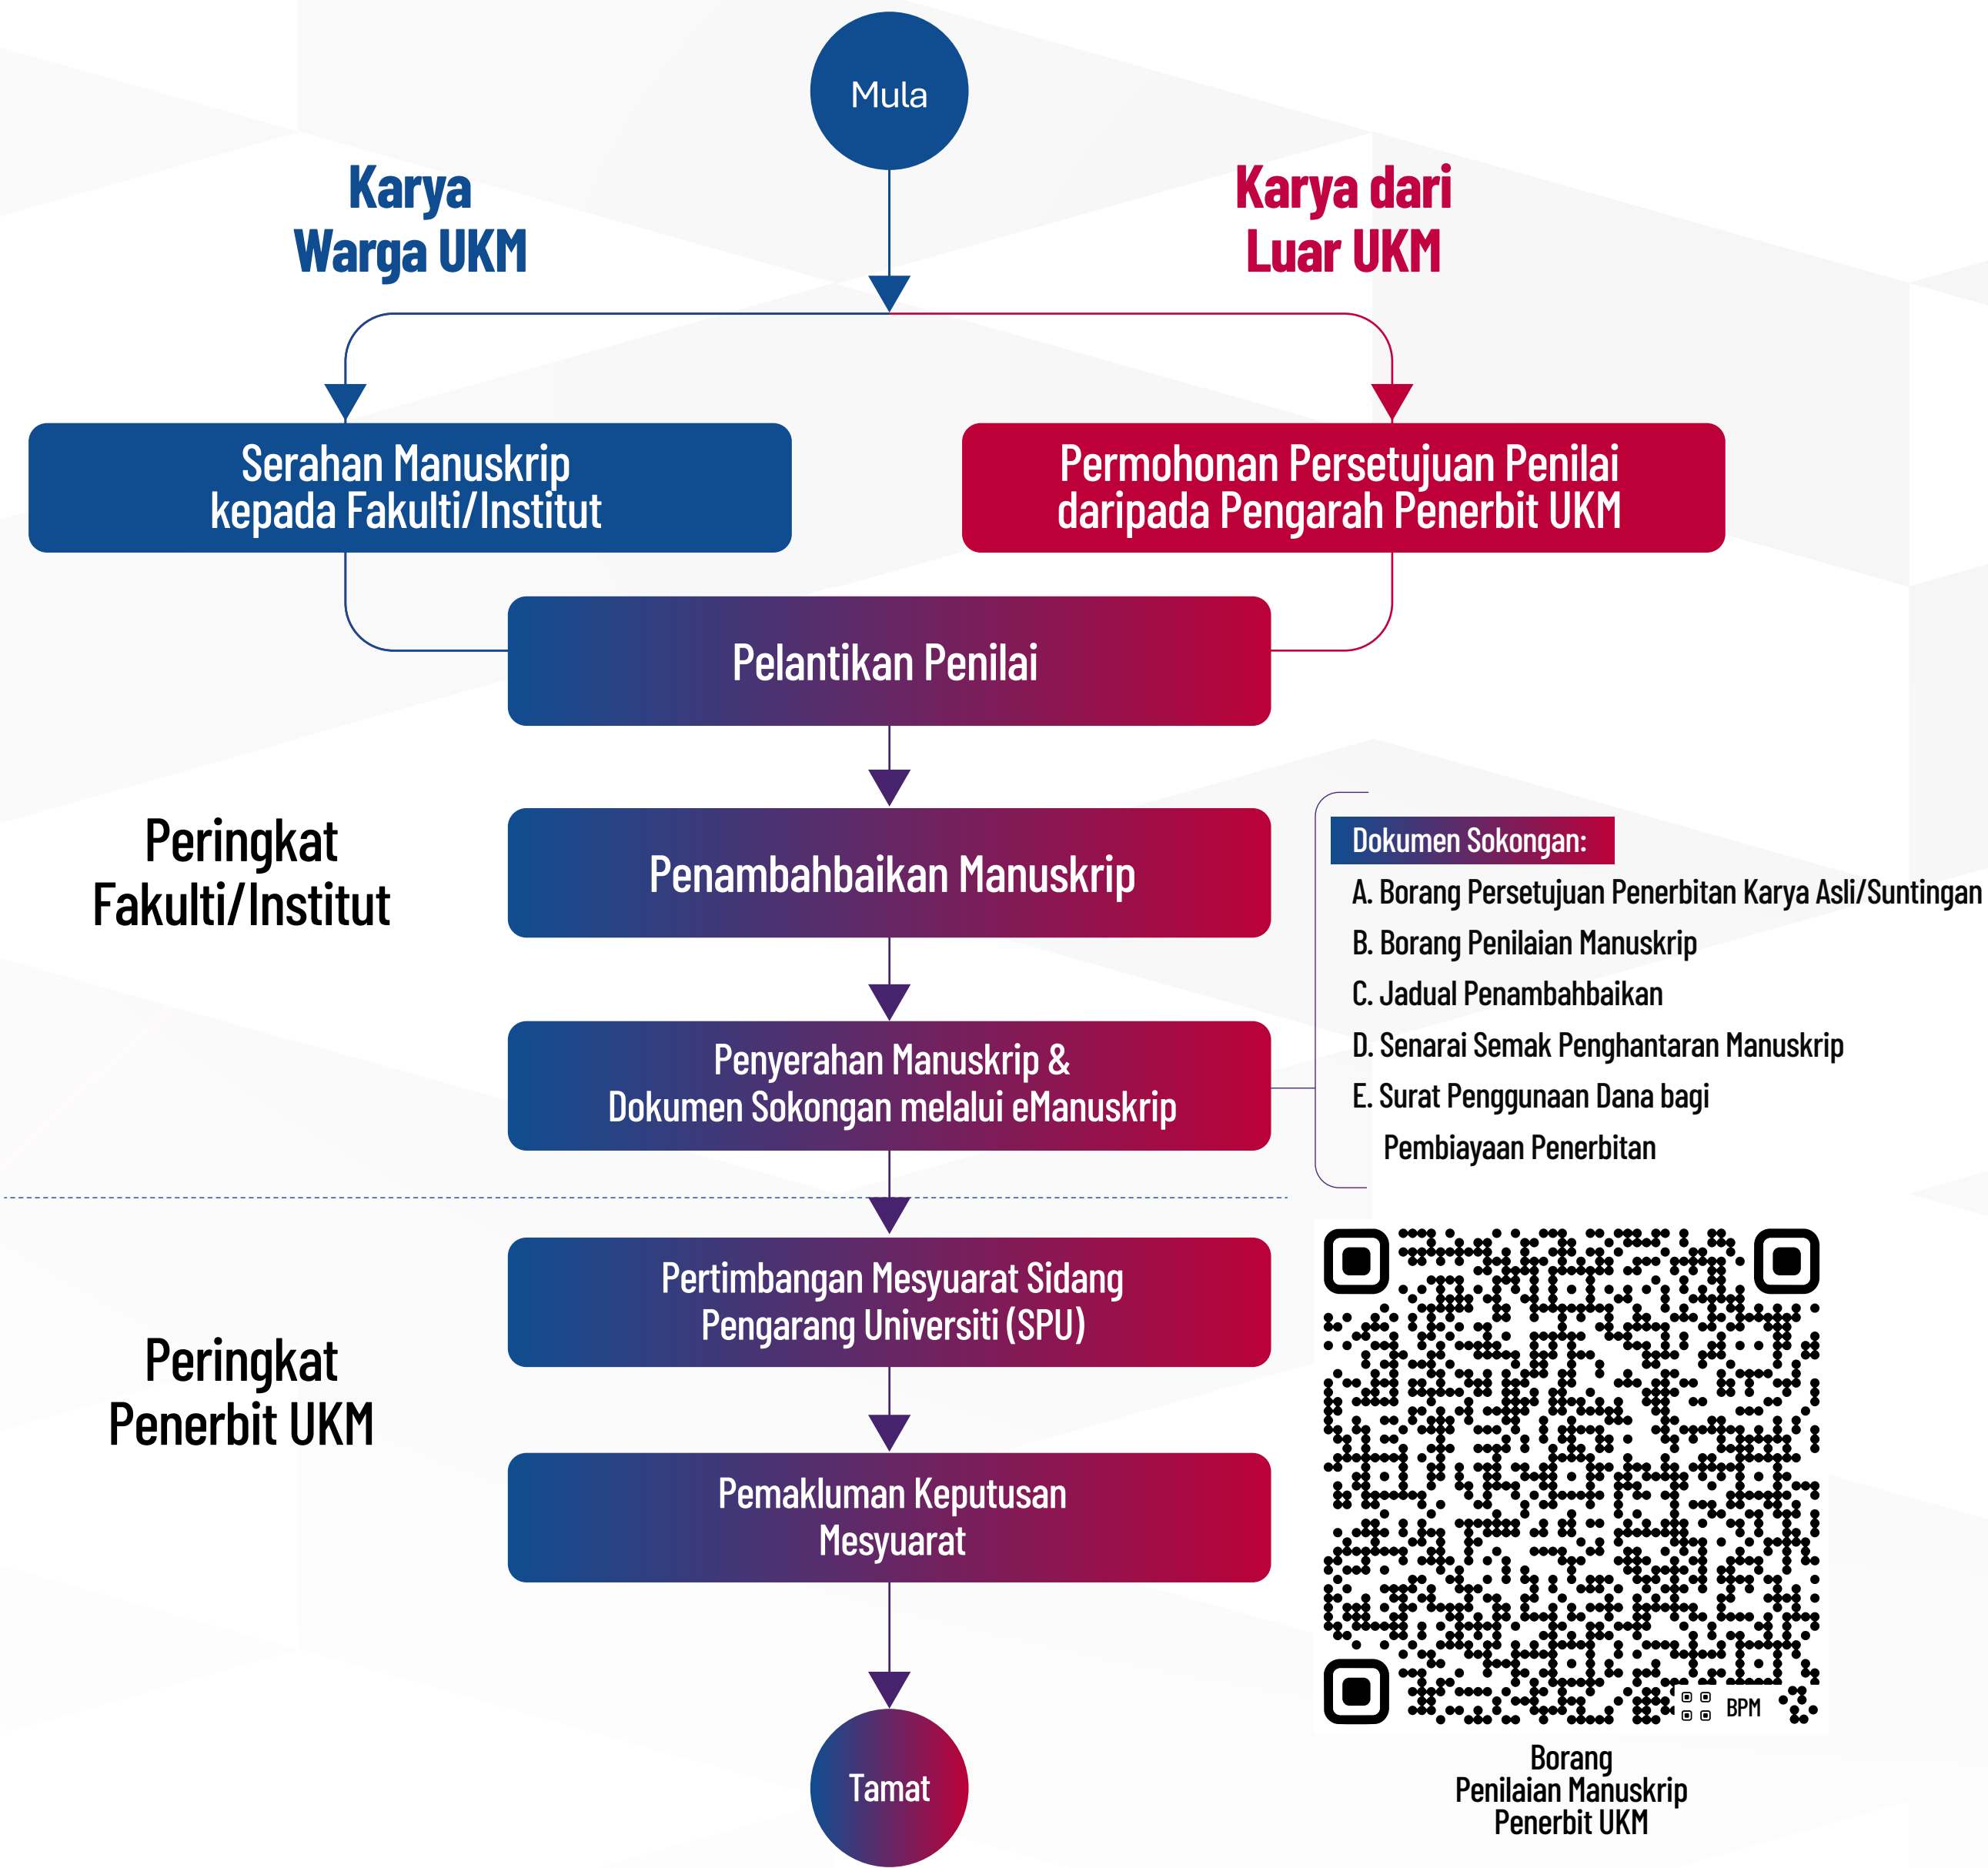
Mula

Karya Warga UKM

Karya dari Luar UKM

Serahan Manuskrip kepada Fakulti/Institut

Permohonan Persetujuan Penilai daripada Pengarah Penerbit UKM

Pelantikan Penilai

Peringkat Fakulti/Institut

Penambahbaikan Manuskrip

Dokumen Sokongan:
A. Borang Persetujuan Penerbitan Karya Asli/Suntingan
B. Borang Penilaian Manuskrip
C. Jadual Penambahbaikan
D. Senarai Semak Penghantaran Manuskrip
E. Surat Penggunaan Dana bagi Pembiayaan Penerbitan

Penyerahan Manuskrip & Dokumen Sokongan melalui eManuskrip

Peringkat Penerbit UKM

Pertimbangan Mesyuarat Sidang Pengarang Universiti (SPU)

Pemakluman Keputusan Mesyuarat

Tamat

BPM

Borang Penilaian Manuskrip Penerbit UKM